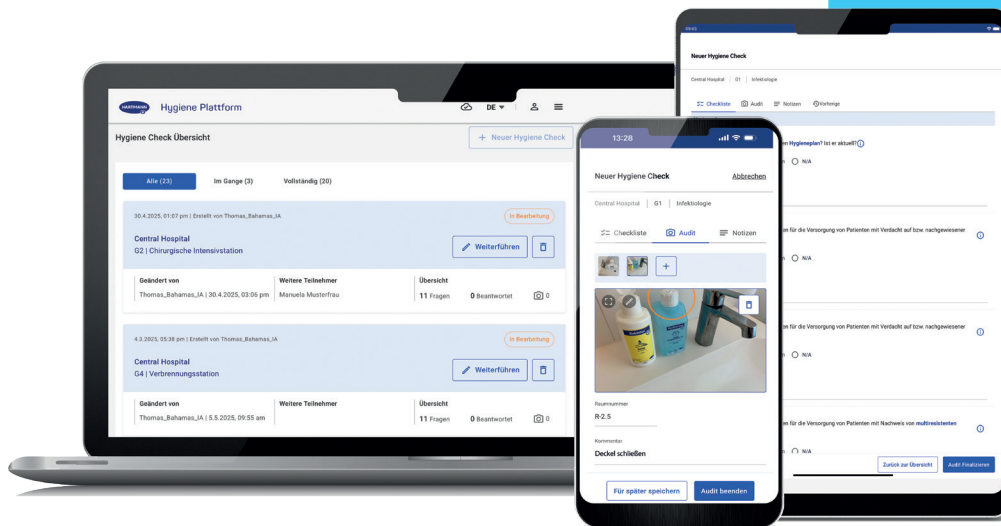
HARTMANN Hygiene Plattform

DE

Hygiene Check Übersicht

+ Neuer Hygiene Check

Alle (23)
Im Gange (3)
Vollständig (20)

30.4.2025, 01:07 pm | Erstellt von Thomas_Bahamas_IA
In Bearbeitung

Central Hospital
G2 | Chirurgische Intensivstation

Weiterführen

| Geändert von | Weitere Teilnehmer | Übersicht |
|---|---|---|
| Thomas_Bahamas_IA \| 30.4.2025, 03:06 pm | Manuela Musterfrau | 11 Fragen 0 Beantwortet 0 |

4.3.2025, 05:38 pm | Erstellt von Thomas_Bahamas_IA
In Bearbeitung

Central Hospital
G4 | Verbrennungsstation

Weiterführen

| Geändert von | Weitere Teilnehmer | Übersicht |
|---|---|---|
| Thomas_Bahamas_IA \| 5.5.2025, 09:55 am | | 11 Fragen 0 Beantwortet 0 |

13:28

Neuer Hygiene Check
Abbrechen

Central Hospital | G1 | Infektiologie

Checkliste
Audit
Notizen

Raumnummer
R-2.5

Kommentar
Deckel schließen

Für später speichern
Audit beenden

Neuer Hygiene Check

Central Hospital | G1 | Infektiologie

Checkliste
Audit
Notizen
Vorhänge

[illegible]en Hygieneplan? Ist er aktuell?
N/A

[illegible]en für die Versorgung von Patienten mit Verdacht auf bzw. nachgewiesener
N/A

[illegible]en für die Versorgung von Patienten mit Verdacht auf bzw. nachgewiesener
N/A

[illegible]en für die Versorgung von Patienten mit Nachweis von multiresistenten
N/A

Zurück zur Übersicht
Audit Finalisieren